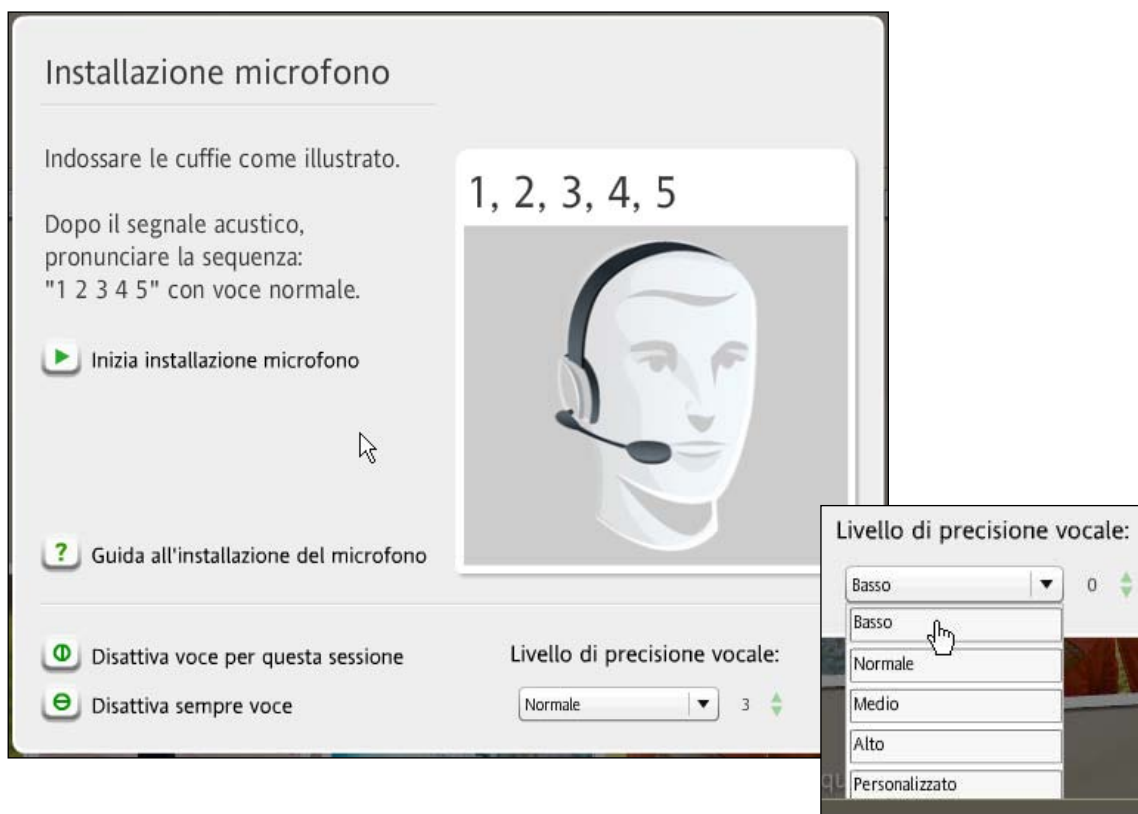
Installazione microfono

Indossare le cuffie come illustrato.

Dopo il segnale acustico, pronunciare la sequenza: "1 2 3 4 5" con voce normale.

Inizia installazione microfono

1, 2, 3, 4, 5

Guida all'installazione del microfono

Disattiva voce per questa sessione

Disattiva sempre voce

Livello di precisione vocale:

Normale

3

Livello di precisione vocale:

Basso

0

Basso

Normale

Medio

Alto

Personalizzato